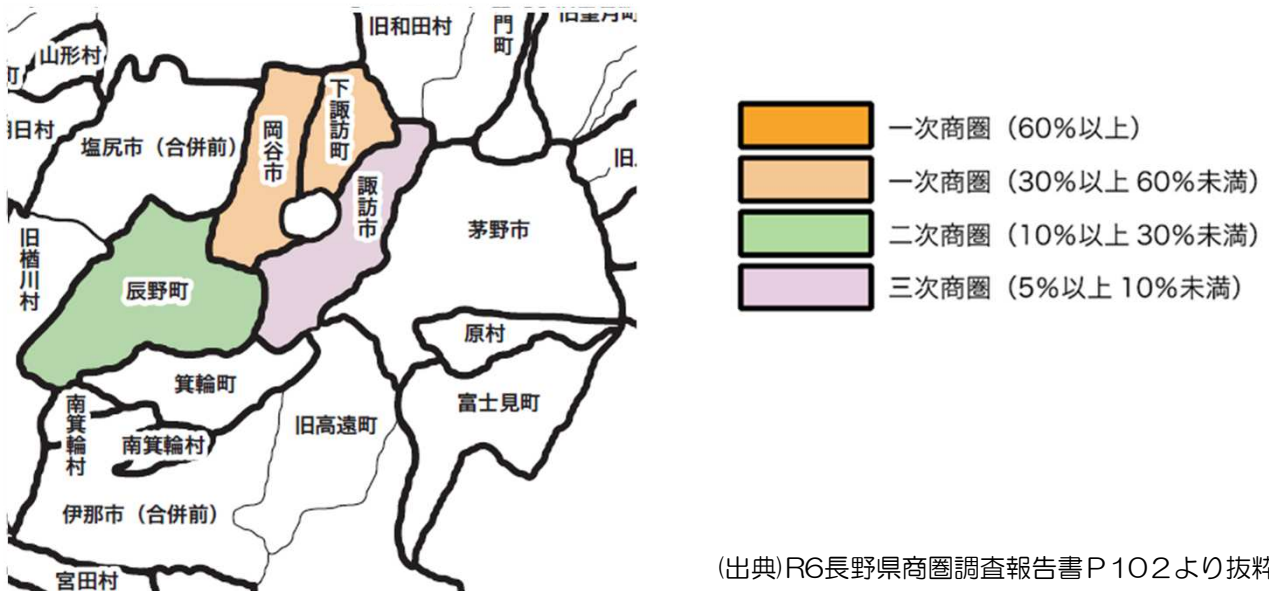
旧和田村
門町
旧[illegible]
山形村
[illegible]日村
塩尻市（合併前）
岡谷市
下諏訪町
諏訪市
旧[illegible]
旧楢川村
辰野町
茅野市
原村
箕輪町
南箕輪村
南箕輪村
旧高遠町
富士見町
伊那市（合併前）
宮田村

一次商圏（60%以上）
一次商圏（30%以上 60%未満）
二次商圏（10%以上 30%未満）
三次商圏（5%以上 10%未満）

(出典)R6長野県商圏調査報告書P102より抜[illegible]